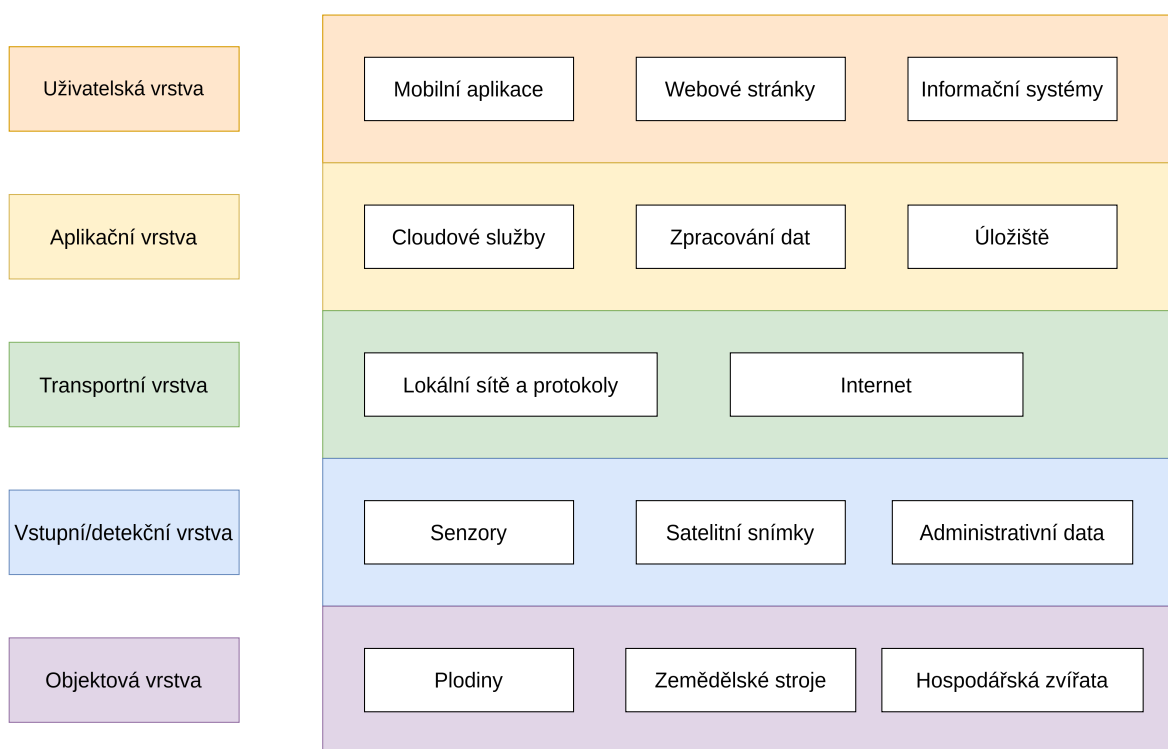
Uživatelská vrstva

Mobilní aplikace

Webové stránky

Informační systémy

Aplikační vrstva

Cloudové služby

Zpracování dat

Úložiště

Transportní vrstva

Lokální sítě a protokoly

Internet

Vstupní/detekční vrstva

Senzory

Satelitní snímky

Administrativní data

Objektová vrstva

Plodiny

Zemědělské stroje

Hospodářská zvířata